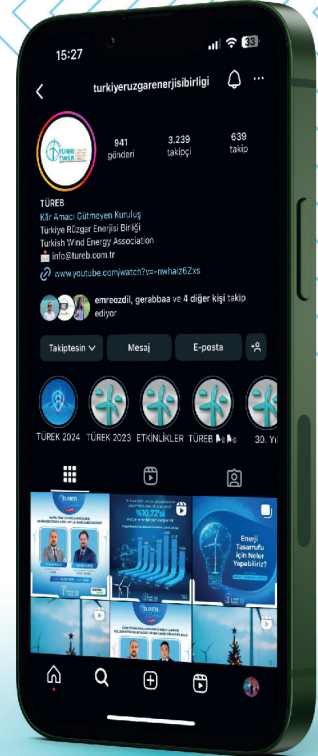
15:27

33

turkiyeruzgarenerjisibirligi

TÜREB TWEA

941 gönderi

3.239 takipçi

639 takip

TÜREB
Kâr Amacı Gütmeyen Kuruluş
Türkiye Rüzgar Enerjisi Birliği
Turkish Wind Energy Association
📩 info@tureb.com.tr
www.youtube.com/watch?v=-nwhaiz6Zxs

emreozdil, gerabbaa ve 4 diğer kişi takip ediyor

Takiptesin
Mesaj
E-posta

TÜREK 2024
TÜREK 2023
ETKİNLİKLER
TÜREB
30. Yı

TÜREB

%10,72'si

Enerji Tasarrufu için Neler Yapabiliriz?

TÜREB